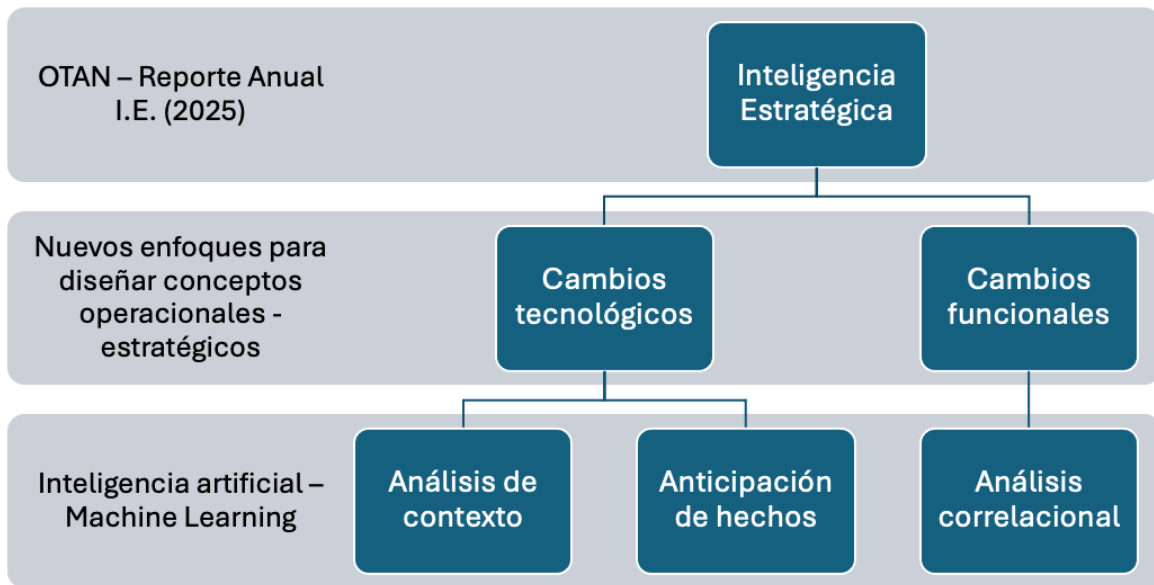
OTAN – Reporte Anual I.E. (2025)

Inteligencia Estratégica

Nuevos enfoques para diseñar conceptos operacionales - estratégicos

Cambios tecnológicos

Cambios funcionales

Inteligencia artificial – Machine Learning

Análisis de contexto

Anticipación de hechos

Análisis correlacional